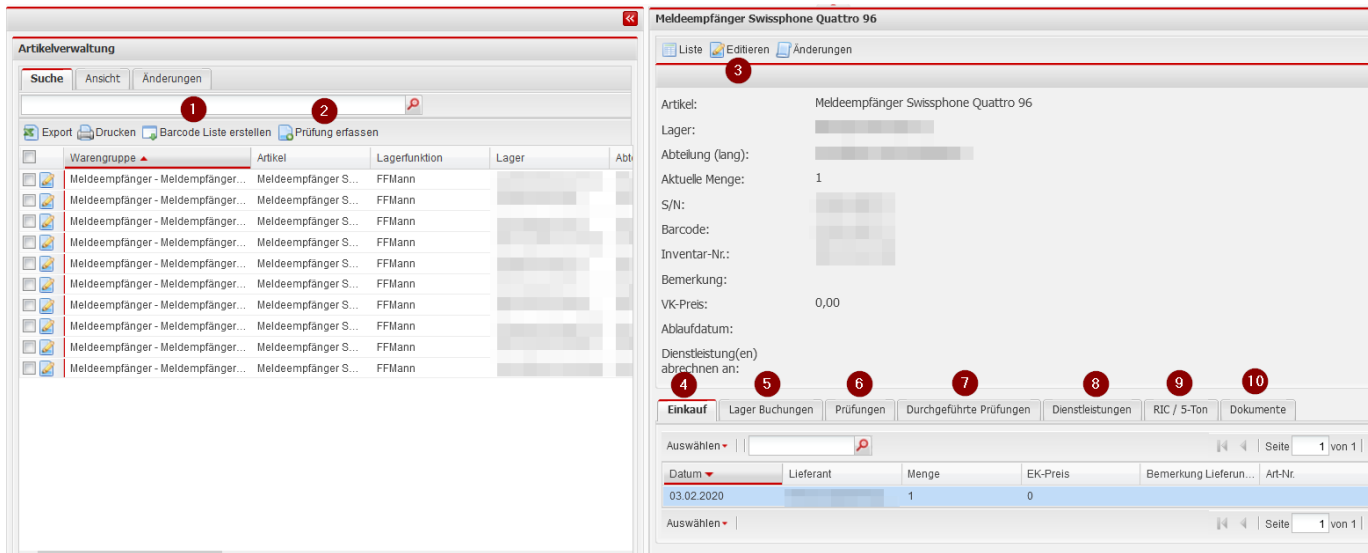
Artikelverwaltung

Suche | Ansicht | Änderungen

1 2

Export Drucken Barcode Liste erstellen Prüfung erfassen

| | Warengruppe | Artikel | Lagerfunktion | Lager | Abt |
|---|---|---|---|---|---|
| | Meldeempfänger - Meldeempfänger... | Meldeempfänger S... | FFMann | | |
| | Meldeempfänger - Meldeempfänger... | Meldeempfänger S... | FFMann | | |
| | Meldeempfänger - Meldeempfänger... | Meldeempfänger S... | FFMann | | |
| | Meldeempfänger - Meldeempfänger... | Meldeempfänger S... | FFMann | | |
| | Meldeempfänger - Meldeempfänger... | Meldeempfänger S... | FFMann | | |
| | Meldeempfänger - Meldeempfänger... | Meldeempfänger S... | FFMann | | |
| | Meldeempfänger - Meldeempfänger... | Meldeempfänger S... | FFMann | | |
| | Meldeempfänger - Meldeempfänger... | Meldeempfänger S... | FFMann | | |
| | Meldeempfänger - Meldeempfänger... | Meldeempfänger S... | FFMann | | |
| | Meldeempfänger - Meldeempfänger... | Meldeempfänger S... | FFMann | | |

Meldeempfänger Swissphone Quattro 96

Liste Editieren Änderungen

3

Artikel: Meldeempfänger Swissphone Quattro 96
Lager:
Abteilung (lang):
Aktuelle Menge: 1
S/N:
Barcode:
Inventar-Nr.:
Bemerkung:
VK-Preis: 0,00
Ablaufdatum:
Dienstleistung(en) abrechnen an:

4 5 6 7 8 9 10

Einkauf | Lager Buchungen | Prüfungen | Durchgeführte Prüfungen | Dienstleistungen | RIC / 5-Ton | Dokumente

Auswählen | Seite 1 von 1

| Datum | Lieferant | Menge | EK-Preis | Bemerkung Lieferun... | Art-Nr. |
|---|---|---|---|---|---|
| 03.02.2020 | | 1 | 0 | | |

Auswählen | Seite 1 von 1